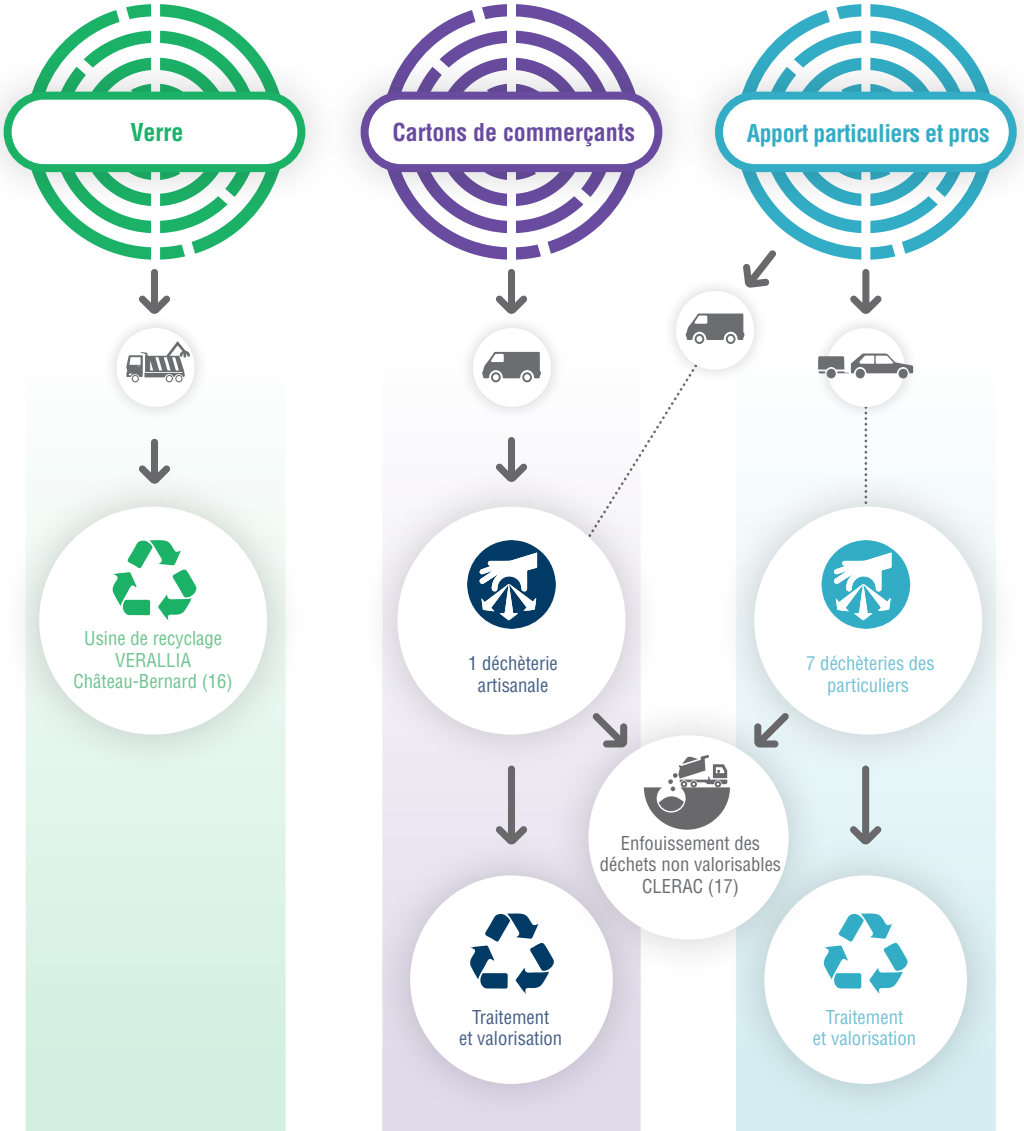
Verre

Cartons de commerçants

Apport particuliers et pros

Usine de recyclage VERALLIA Château-Bernard (16)

1 déchèterie artisanale

7 déchèteries des particuliers

Enfouissement des déchets non valorisables CLERAC (17)

Traitement et valorisation

Traitement et valorisation